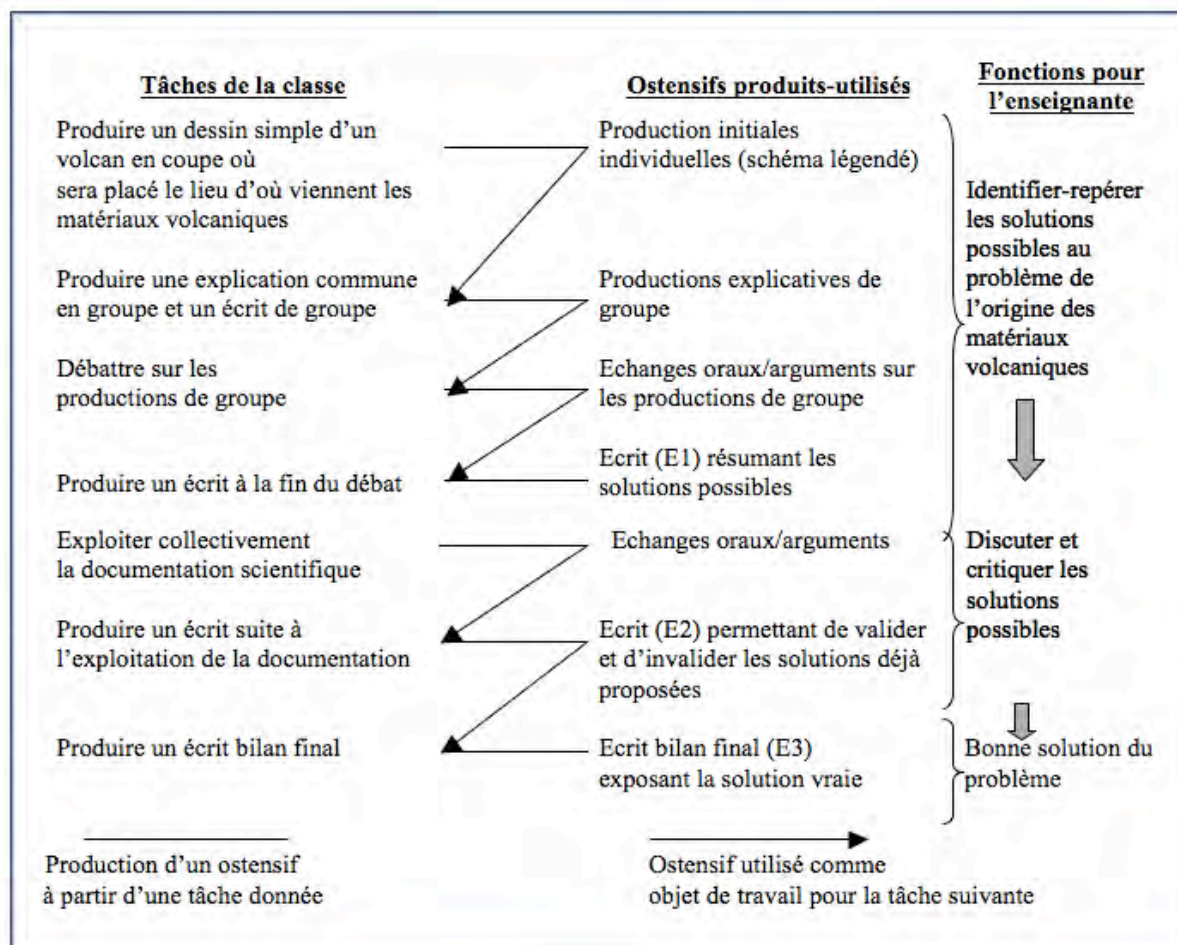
Tâches de la classe

Ostensifs produits-utilisés

Fonctions pour l'enseignante

Produire un dessin simple d'un volcan en coupe où sera placé le lieu d'où viennent les matériaux volcaniques

Production initiales individuelles (schéma légendé)

Identifier-repérer les solutions possibles au problème de l'origine des matériaux volcaniques

Produire une explication commune en groupe et un écrit de groupe

Productions explicatives de groupe

Débattre sur les productions de groupe

Echanges oraux/arguments sur les productions de groupe

Produire un écrit à la fin du débat

Ecrit (E1) résumant les solutions possibles

Exploiter collectivement la documentation scientifique

Echanges oraux/arguments

Discuter et critiquer les solutions possibles

Produire un écrit suite à l'exploitation de la documentation

Ecrit (E2) permettant de valider et d'invalider les solutions déjà proposées

Produire un écrit bilan final

Ecrit bilan final (E3) exposant la solution vraie

Bonne solution du problème

Production d'un ostensif à partir d'une tâche donnée

Ostensif utilisé comme objet de travail pour la tâche suivante